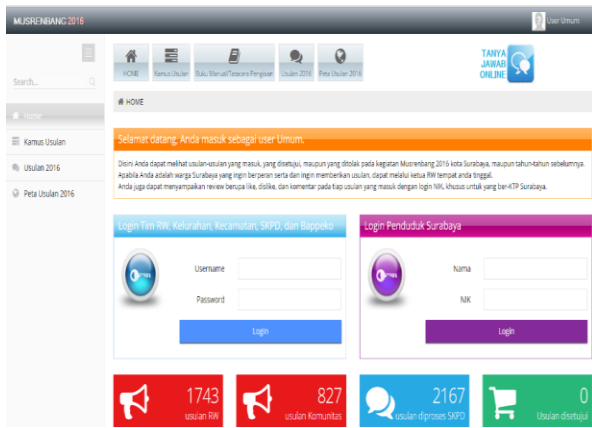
MUSRENBANG 2016

User Umum

Search...

Home

Kamus Usulan

Usulan 2016

Peta Usulan 2016

HOME

Kamus Usulan

Buku Manual/Tatacara Pengisian

Usulan 2016

Peta Usulan 2016

TANYA JAWAB ONLINE

HOME

Selamat datang, Anda masuk sebagai user Umum.

Disini Anda dapat melihat usulan-usulan yang masuk, yang disetujui, maupun yang ditolak pada kegiatan Musrenbang 2016 kota Surabaya, maupun tahun-tahun sebelumnya.
Apabila Anda adalah warga Surabaya yang ingin berperan serta dan ingin memberikan usulan, dapat melalui ketua RW tempat anda tinggal.
Anda juga dapat menyampaikan review berupa like, dislike, dan komentar pada tiap usulan yang masuk dengan login NIK, khusus untuk yang ber-KTP Surabaya.

Login Tim RW, Kelurahan, Kecamatan, SKPD, dan Bappeko

Username

Password

Login

Login Penduduk Surabaya

Nama

NIK

Login

1743
usulan RW

827
usulan Komunitas

2167
usulan diproses SKPD

0
Usulan disetujui